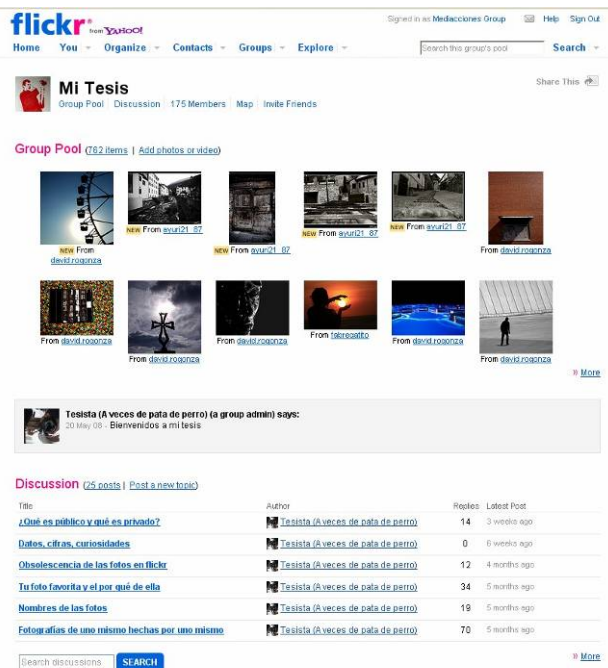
flickr from YAHOO!

Signed in as Mediacciones Group Help Sign Out

Home You Organize Contacts Groups Explore

Search this group's pool Search

Mi Tesis

Group Pool | Discussion | 175 Members | Map | Invite Friends

Share This

Group Pool (762 items | Add photos or video)

NEW From david.rogonza

NEW From ayuri21_87

NEW From ayuri21_87

NEW From ayuri21_87

NEW From ayuri21_87

From david.rogonza

From david.rogonza

From david.rogonza

From david.rogonza

From fakeeatito

From david.rogonza

From david.rogonza

» More

Tesista (A veces de pata de perro) (a group admin) says:
20 May 08 - Bienvenidos a mi tesis

Discussion (25 posts | Post a new topic)

| Title | Author | Replies | Latest Post |
|---|---|---|---|
| ¿Qué es público y qué es privado? | Tesista (A veces de pata de perro) | 14 | 3 weeks ago |
| Datos, cifras, curiosidades | Tesista (A veces de pata de perro) | 0 | 6 weeks ago |
| Obsolescencia de las fotos en flickr | Tesista (A veces de pata de perro) | 12 | 4 months ago |
| Tu foto favorita y el por qué de ella | Tesista (A veces de pata de perro) | 34 | 5 months ago |
| Nombres de las fotos | Tesista (A veces de pata de perro) | 19 | 5 months ago |
| Fotografías de uno mismo hechas por uno mismo | Tesista (A veces de pata de perro) | 70 | 5 months ago |

Search discussions SEARCH

» More